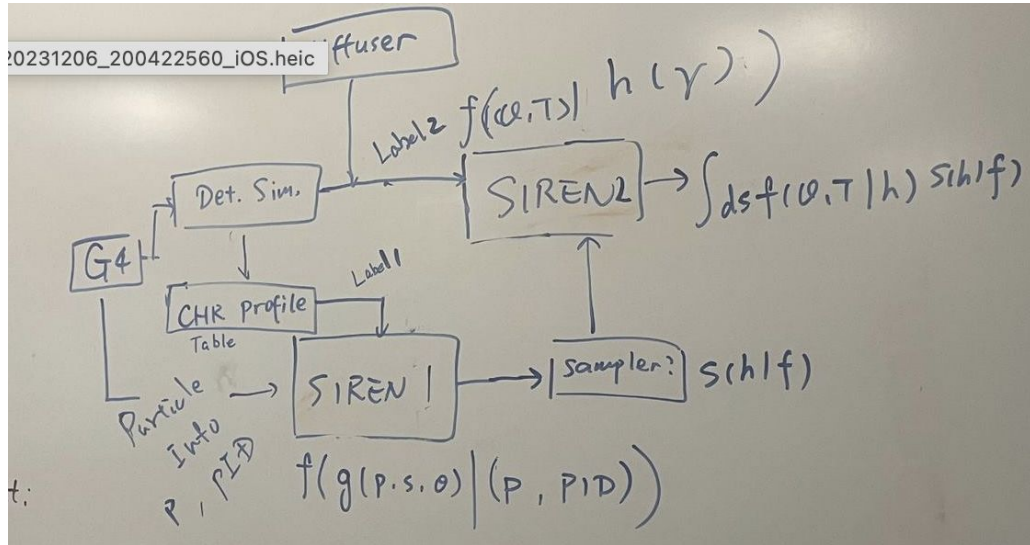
20231206_200422560_iOS.heic

Diffuser

Label2 $f((\theta,T)|\ h(\gamma)\ )$

Det. Sim.

SIREN2

$\int ds\, f(\theta,T|h)\ s(h|f)$

G4

CHR Profile
Table

Label1

Particle
Info
P, PID

SIREN1

sampler?

$s(h|f)$

t:

$f(g(p,s,\theta)|(P,\ PID))$